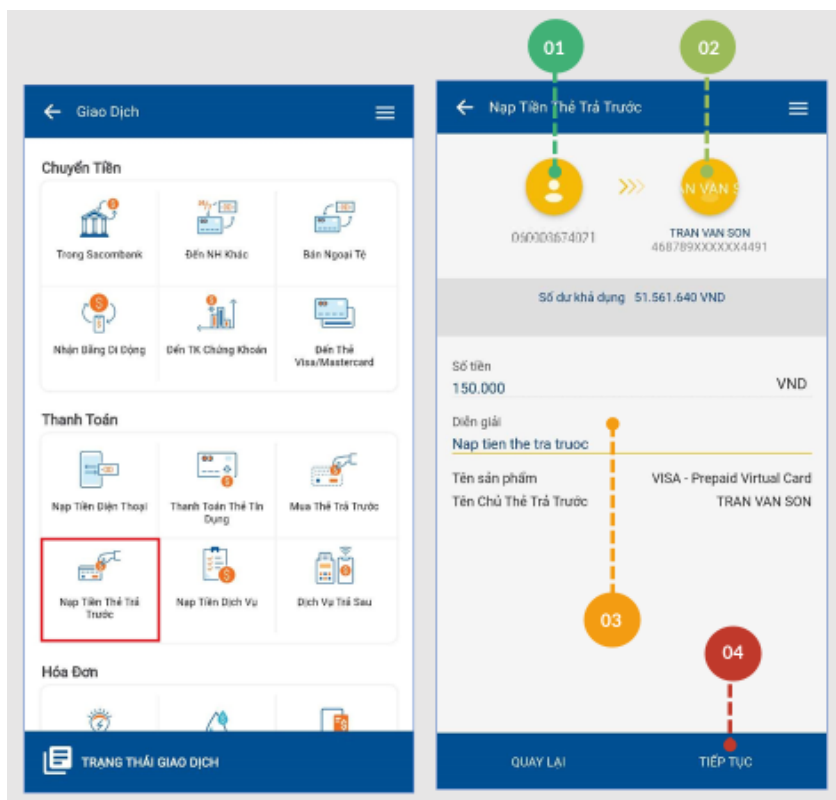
Giao Dịch

Chuyển Tiền

Trong Sacombank

Đến NH Khác

Bán Ngoại Tệ

Nhận Bằng Di Động

Đến TK Chứng Khoán

Đến Thẻ Visa/Mastercard

Thanh Toán

Nạp Tiền Điện Thoại

Thanh Toán Thẻ Tín Dụng

Mua Thẻ Trả Trước

Nạp Tiền Thẻ Trả Trước

Nạp Tiền Dịch Vụ

Dịch Vụ Trả Sau

Hóa Đơn

TRẠNG THÁI GIAO DỊCH

01

02

Nạp Tiền Thẻ Trả Trước

050303674071

TRAN VAN SON
468789XXXXXX4491

Số dư khả dụng 51.561.640 VND

Số tiền
150.000 VND

Diễn giải
Nap tien the tra truoc

Tên sản phẩm VISA - Prepaid Virtual Card

Tên Chủ Thẻ Trả Trước TRAN VAN SON

03

04

QUAY LẠI

TIẾP TỤC